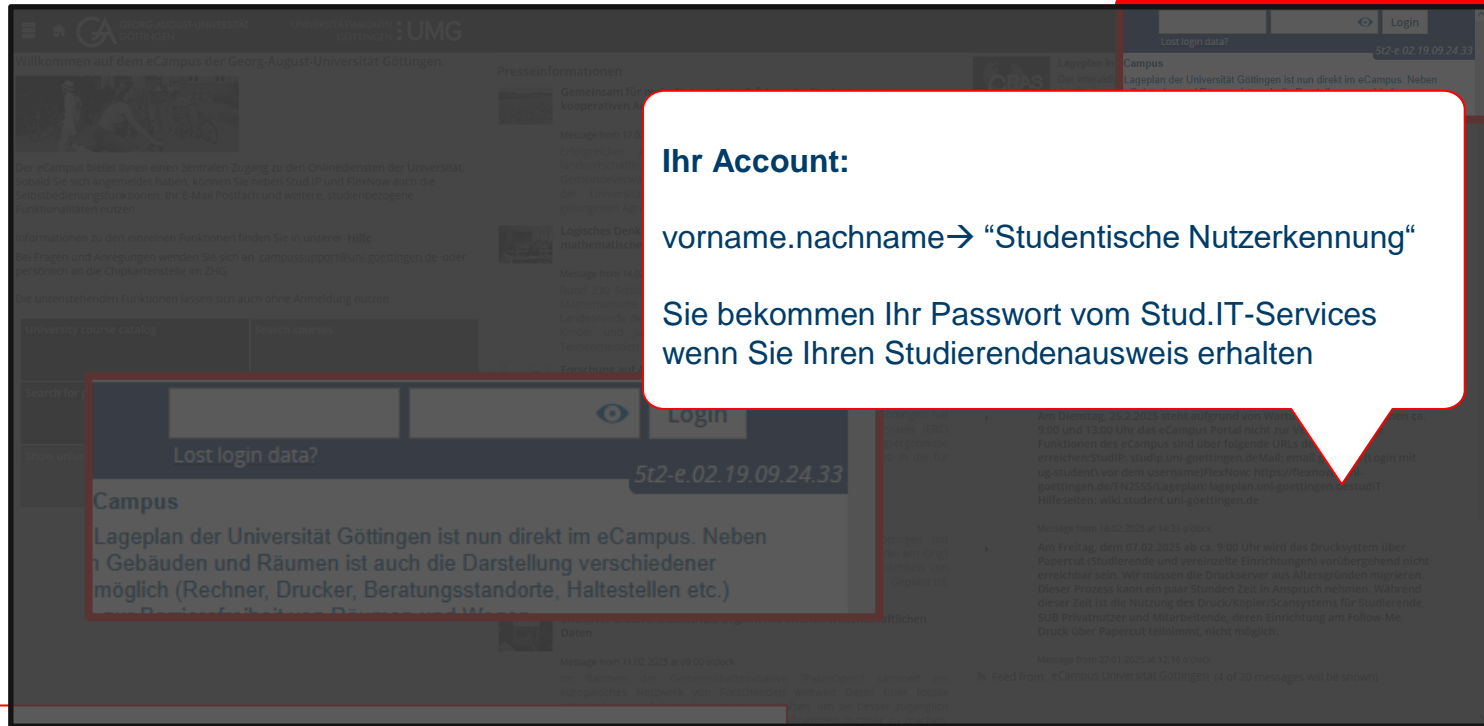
Login
Lost login data?
5t2-e.02.19.09.24.33
Campus
Lageplan der Universität Göttingen ist nun direkt im eCampus. Neben

Ihr Account:

vorname.nachname→ “Studentische Nutzerkennung“

Sie bekommen Ihr Passwort vom Stud.IT-Services wenn Sie Ihren Studierendenausweis erhalten

GEORG-AUGUST-UNIVERSITÄT GÖTTINGEN
UNIVERSITÄTSMEDIZIN GÖTTINGEN UMG

Willkommen auf dem eCampus der Georg-August-Universität Göttingen

Der eCampus bietet Ihnen einen zentralen Zugang zu den Onlinediensten der Universität. Sobald Sie sich angemeldet haben, können Sie neben Stud.IP und FlexNow auch die Selbstbedienungsfunktionen, Ihr E-Mail Postfach und weitere studienbezogene Funktionalitäten nutzen.

Informationen zu den einzelnen Funktionen finden Sie in unserer Hilfe

Bei Fragen und Anregungen wenden Sie sich an campussupport@uni-goettingen.de oder persönlich an die Chipkartenstelle im ZHG.

Die untenstehenden Funktionen lassen sich auch ohne Anmeldung nutzen.

University course catalog
Search courses
Search for
Show

Presseinformationen

Gemeinsam für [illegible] kooperativen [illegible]

Logisches Denk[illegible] mathematisch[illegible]

Login
Lost login data?
5t2-e.02.19.09.24.33
Campus
Lageplan der Universität Göttingen ist nun direkt im eCampus. Neben
n Gebäuden und Räumen ist auch die Darstellung verschiedener
möglich (Rechner, Drucker, Beratungsstandorte, Haltestellen etc.)

Daten

Message from 11.02.2025 at 09:00 o'clock

Am Dienstag, 25.2.2025 steht aufgrund von Wartungsarbeiten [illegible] 9:00 und 13:00 Uhr das eCampus Portal nicht zur Verfügung. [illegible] Funktionen des eCampus sind über folgende URLs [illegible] erreichbar: StudIP: studip.uni-goettingen.de Mail: email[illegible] Login mit ug-student\ vor dem Username) FlexNow: https://flexnow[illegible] goettingen.de/FN2SSS/ Lageplan: lageplan.uni-goettingen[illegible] StudIT Hilfeseiten: wiki.student.uni-goettingen.de

Message from 18.02.2025 at 14:31 o'clock

Am Freitag, dem 07.02.2025 ab ca. 9:00 Uhr wird das Drucksystem über Papercut (Studierende und vereinzelte Einrichtungen) vorübergehend nicht erreichbar sein. Wir müssen die Druckserver aus Altersgründen migrieren. Dieser Prozess kann ein paar Stunden Zeit in Anspruch nehmen. Während dieser Zeit ist die Nutzung des Druck/Kopier/Scansystems für Studierende, SUB Privatnutzer und Mitarbeitende, deren Einrichtung am Follow-Me Druck über Papercut teilnimmt, nicht möglich.

Message from 27.01.2025 at 12:18 o'clock

Feed from eCampus Universität Göttingen (4 of 20 messages will be shown)